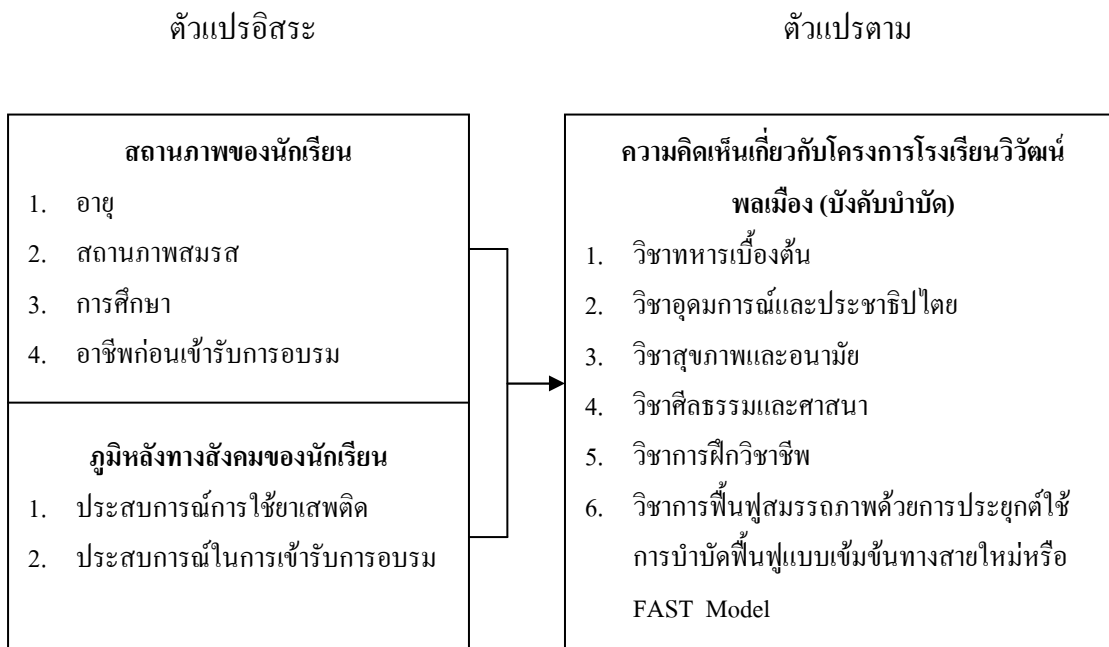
ตัวแปรอิสระ

ตัวแปรตาม

สถานภาพของนักเรียน
1. อายุ
2. สถานภาพสมรส
3. การศึกษา
4. อาชีพก่อนเข้ารับการอบรม

ภูมิหลังทางสังคมของนักเรียน
1. ประสบการณ์การใช้ยาเสพติด
2. ประสบการณ์ในการเข้ารับการอบรม

ความคิดเห็นเกี่ยวกับโครงการโรงเรียนวิวัฒน์พลเมือง (บังคับบำบัด)
1. วิชาทหารเบื้องต้น
2. วิชาอุดมการณ์และประชาธิปไตย
3. วิชาสุขภาพและอนามัย
4. วิชาศีลธรรมและศาสนา
5. วิชาการฝึกวิชาชีพ
6. วิชาการฟื้นฟูสมรรถภาพด้วยการประยุกต์ใช้การบำบัดฟื้นฟูแบบเข้มข้นทางสายใหม่หรือ FAST Model